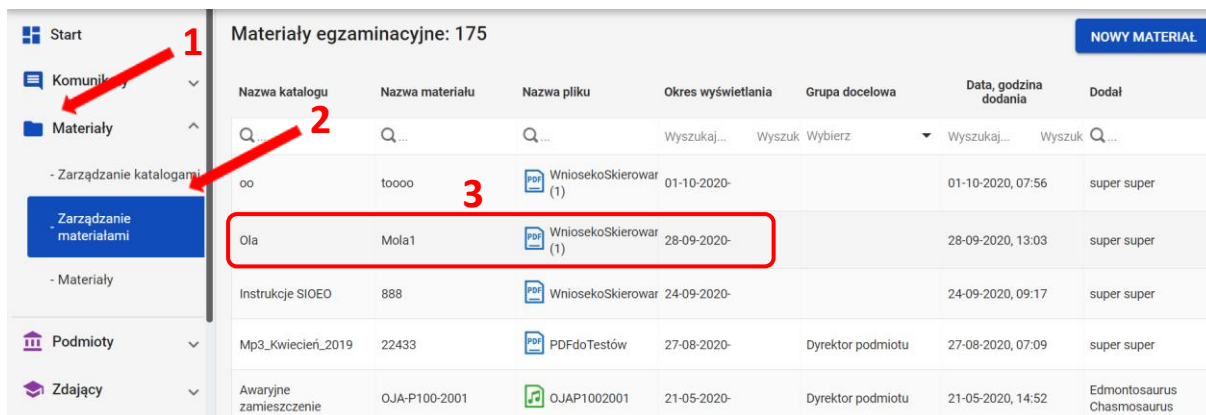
Start
Komunikaty
Materiały
- Zarządzanie katalogami
- Zarządzanie materiałami
- Materiały
Podmioty
Zdający

1
2
3

Materiały egzaminacyjne: 175

NOWY MATERIAŁ

| Nazwa katalogu | Nazwa materiału | Nazwa pliku | Okres wyświetlania | Grupa docelowa | Data, godzina dodania | Dodał |
|---|---|---|---|---|---|---|
| Q... | Q... | Q... | Wyszukaj... Wyszuk | Wybierz | Wyszukaj... Wyszuk | Q... |
| oo | toooo | WniosekoSkierowar (1) | 01-10-2020- | | 01-10-2020, 07:56 | super super |
| Ola | Mola1 | WniosekoSkierowar (1) | 28-09-2020- | | 28-09-2020, 13:03 | super super |
| Instrukcje SIOEO | 888 | WniosekoSkierowar | 24-09-2020- | | 24-09-2020, 09:17 | super super |
| Mp3_Kwiecień_2019 | 22433 | PDFdoTestów | 27-08-2020- | Dyrektor podmiotu | 27-08-2020, 07:09 | super super |
| Awaryjne zamieszczenie | OJA-P100-2001 | OJAP1002001 | 21-05-2020- | Dyrektor podmiotu | 21-05-2020, 14:52 | Edmontosaurus Chasmosaurus |